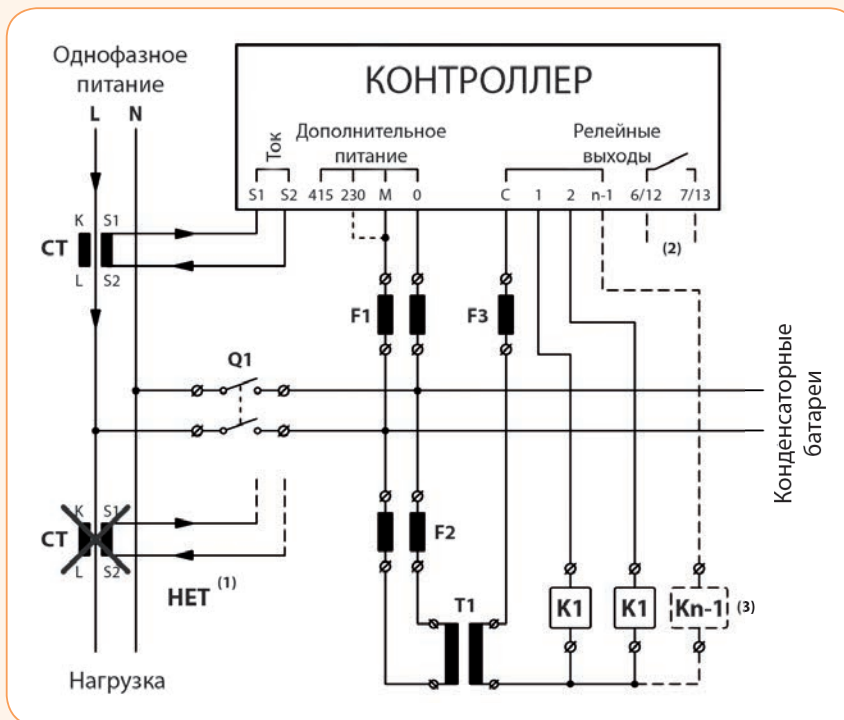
Однофазное питание

L N

КОНТРОЛЛЕР

Ток

Дополнительное питание

Релейные выходы

S1 S2 415 230 M 0 C 1 2 n-1 6/12 7/13

(2)

K S1

CT

L S2

F1

F3

Q1

Конденсаторные батареи

K S1

CT

L S2

F2

НЕТ $^{(1)}$

T1

K1 K1 Kn-1 (3)

Нагрузка